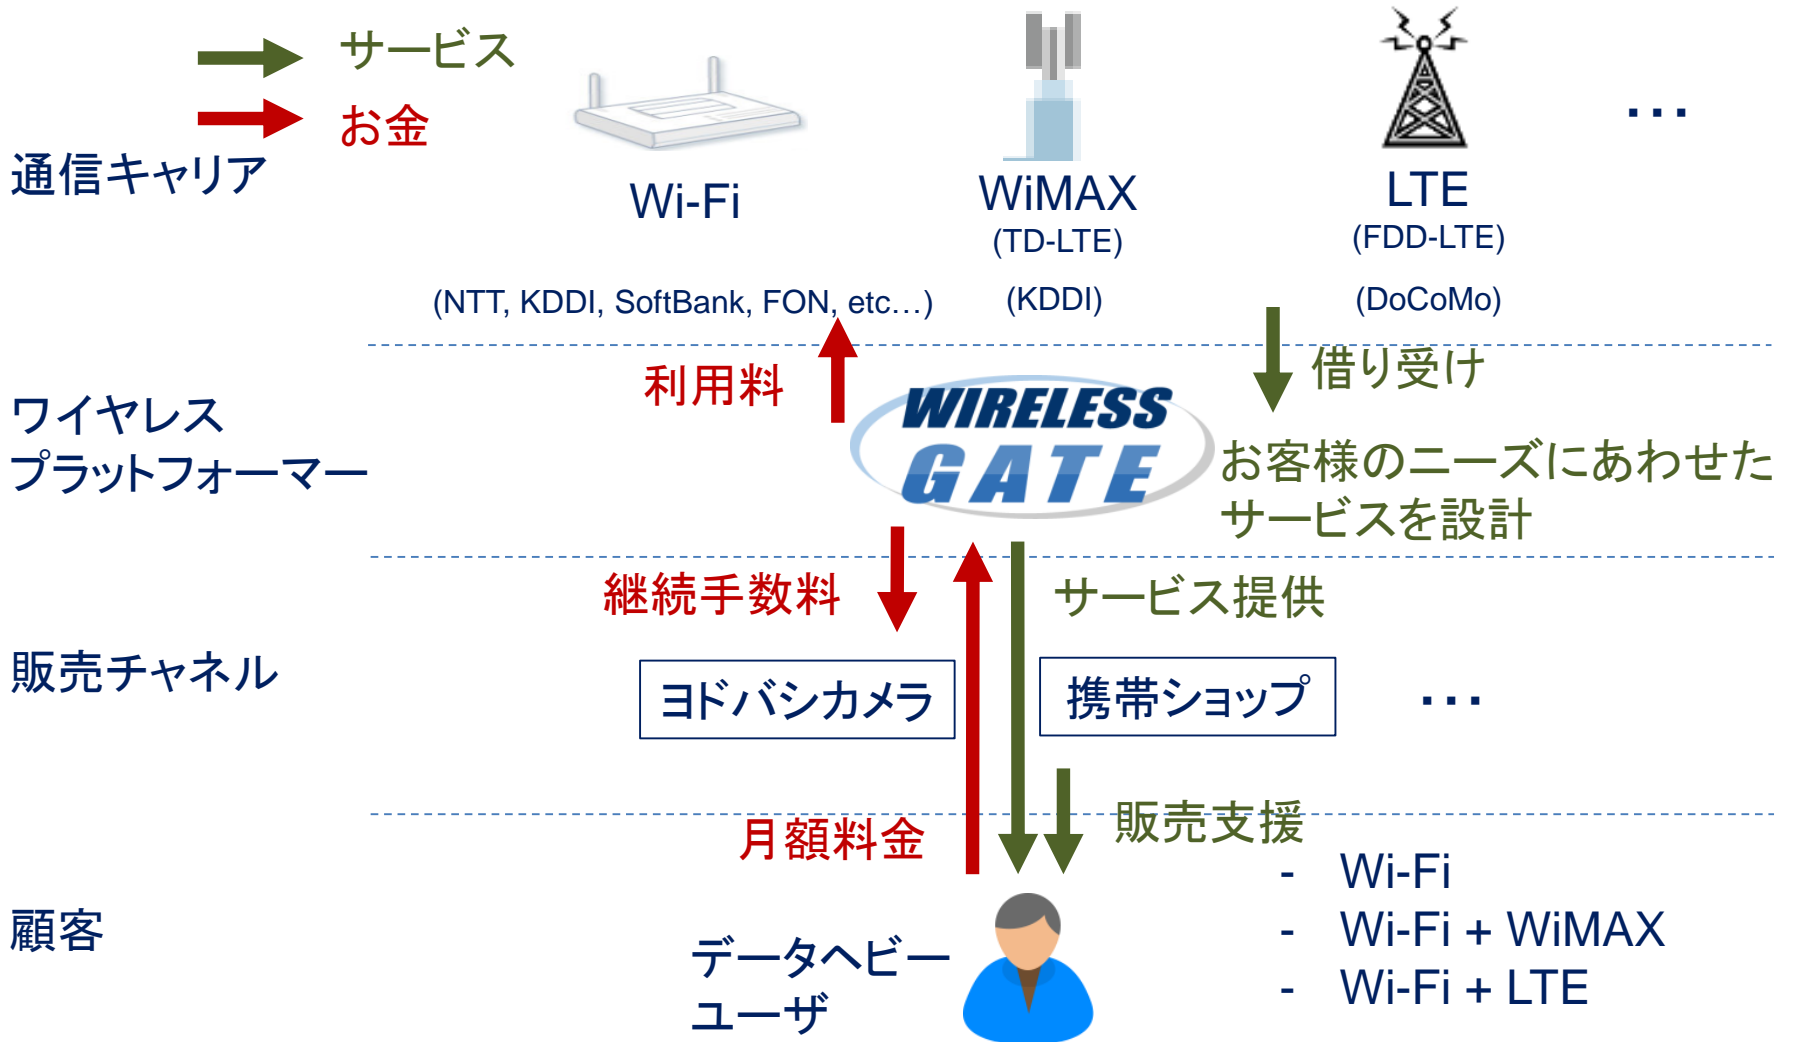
サービス

お金

通信キャリア

Wi-Fi

(NTT, KDDI, SoftBank, FON, etc…)

WiMAX
(TD-LTE)

(KDDI)

LTE
(FDD-LTE)

(DoCoMo)

…

利用料

借り受け

ワイヤレス
プラットフォーマー

WIRELESS GATE

お客様のニーズにあわせた
サービスを設計

継続手数料

サービス提供

販売チャネル

ヨドバシカメラ

携帯ショップ

…

月額料金

販売支援

- Wi-Fi
- Wi-Fi + WiMAX
- Wi-Fi + LTE

顧客

データヘビー
ユーザ